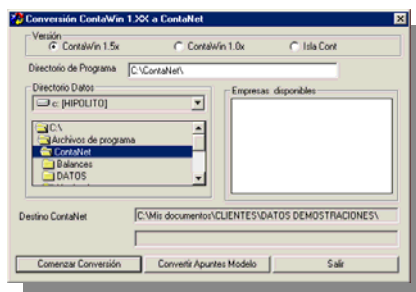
Conversión ContaWin 1.XX a ContaNet

Versión
ContaWin 1.5x
ContaWin 1.0x
Isla Cont

Directorio de Programa
C:\ContaNet\

Directorio Datos
c: [HIPOLITO]

C:\
Archivos de programa
ContaNet
Balances
DATOS
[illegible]

Empresas disponibles

Destino ContaNet
C:\Mis documentos\CLIENTES\DATOS DEMOSTRACIONES\

Comenzar Conversión
Convertir Apuntes Modelo
Salir